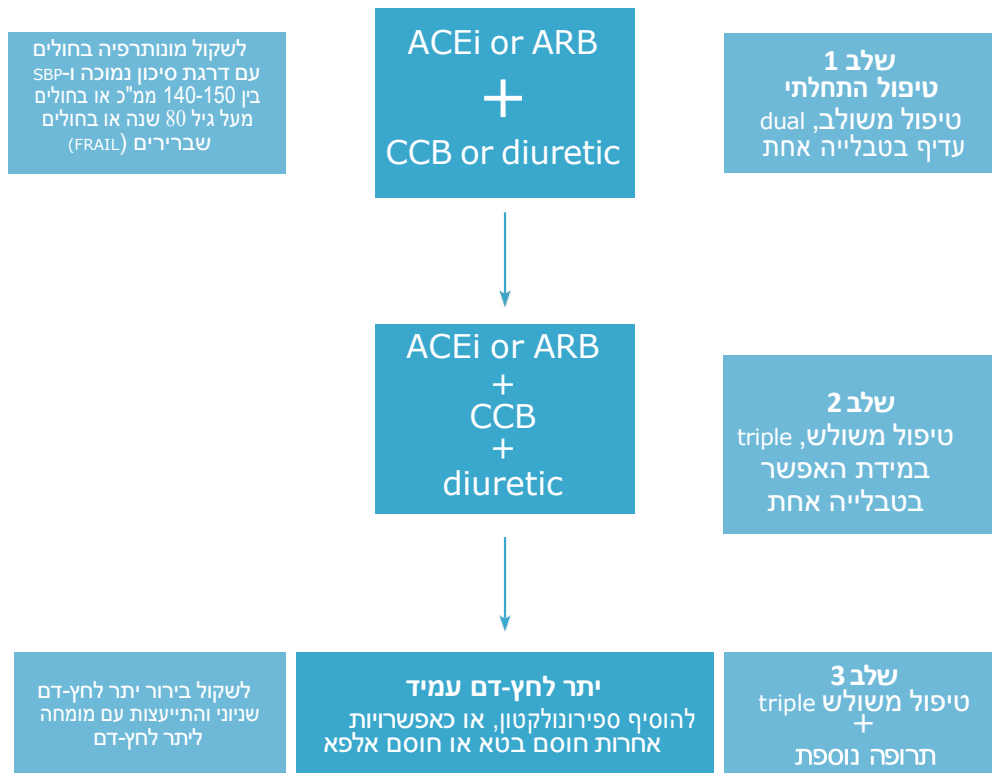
לשקול מונותרפיה בחולים עם דרגת סיכון נמוכה ו-SBP בין 140-150 ממ"כ או בחולים מעל גיל 80 שנה או בחולים שבריריים (FRAIL)

ACEi or ARB
+
CCB or diuretic

שלב 1
טיפול התחלתי
טיפול משולב, dual
עדיף בטבלייה אחת

ACEi or ARB
+
CCB
+
diuretic

שלב 2
טיפול משולש, triple
במידת האפשר
בטבלייה אחת

לשקול בירור יתר לחץ-דם שניוני והתייעצות עם מומחה ליתר לחץ-דם

יתר לחץ-דם עמיד
להוסיף ספירונולקטון, או כאפשרויות אחרות חוסם בטא או חוסם אלפא

שלב 3
טיפול משולש triple
+
תרופה נוספת